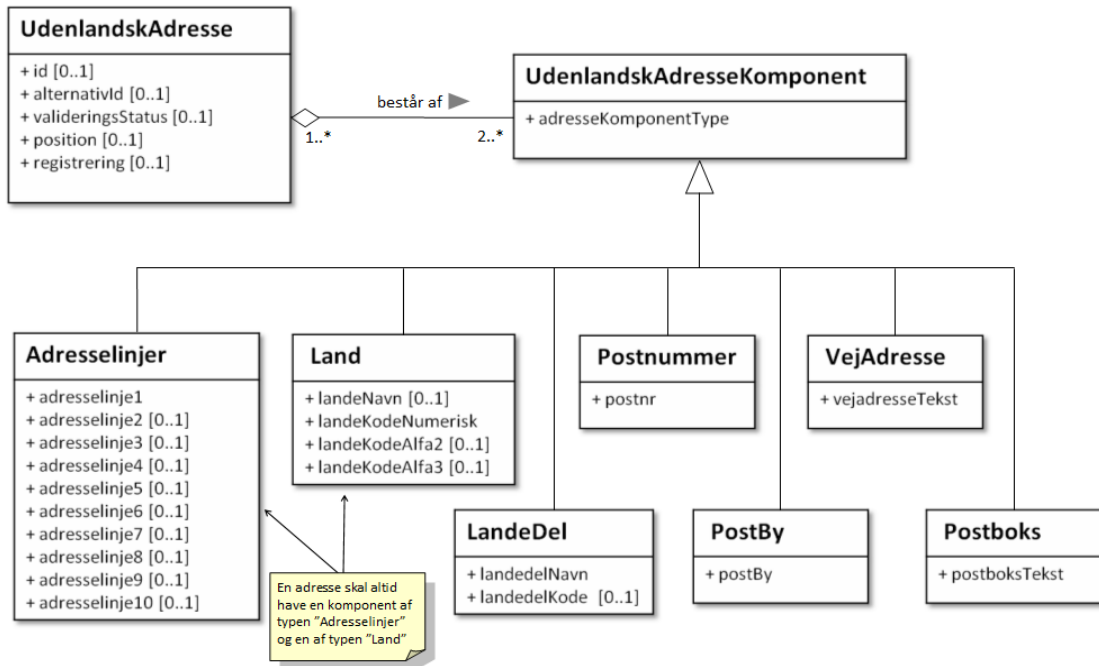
UdenlandskAdresse

+ id [0..1]
+ alternativId [0..1]
+ valideringsStatus [0..1]
+ position [0..1]
+ registrering [0..1]

består af

1..*

2..*

UdenlandskAdresseKomponent

+ adresseKomponentType

Adresselinjer

+ adresselinje1
+ adresselinje2 [0..1]
+ adresselinje3 [0..1]
+ adresselinje4 [0..1]
+ adresselinje5 [0..1]
+ adresselinje6 [0..1]
+ adresselinje7 [0..1]
+ adresselinje8 [0..1]
+ adresselinje9 [0..1]
+ adresselinje10 [0..1]

Land

+ landeNavn [0..1]
+ landeKodeNumerisk
+ landeKodeAlfa2 [0..1]
+ landeKodeAlfa3 [0..1]

Postnummer

+ postnr

VejAdresse

+ vejadresseTekst

LandeDel

+ landedelNavn
+ landedelKode [0..1]

PostBy

+ postBy

Postboks

+ postboksTekst

En adresse skal altid have en komponent af typen "Adresselinjer" og en af typen "Land"